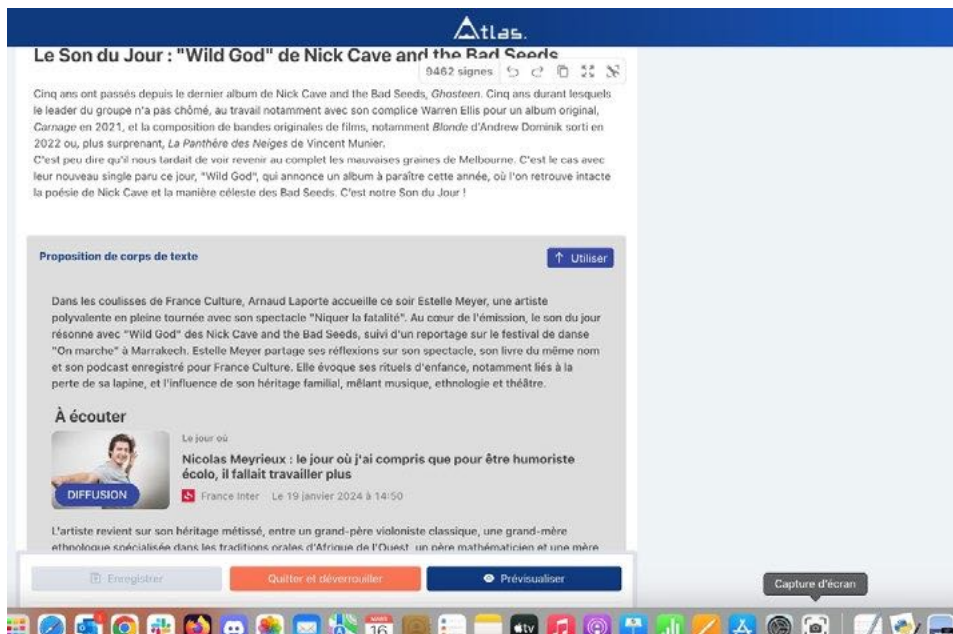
Atlas.

Le Son du Jour : "Wild God" de Nick Cave and the Bad Seeds

9462 signes

Cinq ans ont passés depuis le dernier album de Nick Cave and the Bad Seeds, Ghosteen. Cinq ans durant lesquels le leader du groupe n'a pas chômé, au travail notamment avec son complice Warren Ellis pour un album original, Carnage en 2021, et la composition de bandes originales de films, notamment Blonde d'Andrew Dominik sorti en 2022 ou, plus surprenant, La Panthère des Neiges de Vincent Munier.
C'est peu dire qu'il nous tardait de voir revenir au complet les mauvaises graines de Melbourne. C'est le cas avec leur nouveau single paru ce jour, "Wild God", qui annonce un album à paraître cette année, où l'on retrouve intacte la poésie de Nick Cave et la manière céleste des Bad Seeds. C'est notre Son du Jour !

Proposition de corps de texte

Utiliser

Dans les coulisses de France Culture, Arnaud Laporte accueille ce soir Estelle Meyer, une artiste polyvalente en pleine tournée avec son spectacle "Niquer la fatalité". Au cœur de l'émission, le son du jour résonne avec "Wild God" des Nick Cave and the Bad Seeds, suivi d'un reportage sur le festival de danse "On marche" à Marrakech. Estelle Meyer partage ses réflexions sur son spectacle, son livre du même nom et son podcast enregistré pour France Culture. Elle évoque ses rituels d'enfance, notamment liés à la perte de sa lapine, et l'influence de son héritage familial, mêlant musique, ethnologie et théâtre.

À écouter

Le jour où

Nicolas Meyrieux : le jour où j'ai compris que pour être humoriste écolo, il fallait travailler plus

DIFFUSION

France Inter Le 19 janvier 2024 à 14:50

L'artiste revient sur son héritage métissé, entre un grand-père violoniste classique, une grand-mère ethnologue spécialisée dans les traditions orales d'Afrique de l'Ouest, un père mathématicien et une mère

Enregistrer

Quitter et déverrouiller

Prévisualiser

Capture d'écran

16